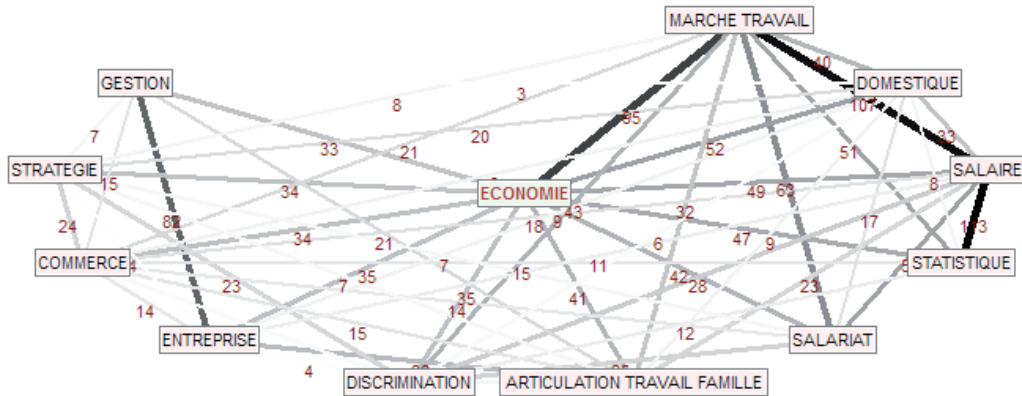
MARCHE TRAVAIL

GESTION

DOMESTIQUE

STRATEGIE

ECONOMIE

SALAIRE

COMMERCE

STATISTIQUE

ENTREPRISE

SALARIAT

DISCRIMINATION

ARTICULATION TRAVAIL FAMILLE

40
3
8
95
107
7
20
33
33
21
52
51
15
34
49
63
8
24
82
18
9
43
32
17
173
34
21
47
9
7
6
11
42
28
35
15
23
7
35
41
23
14
14
15
12
4